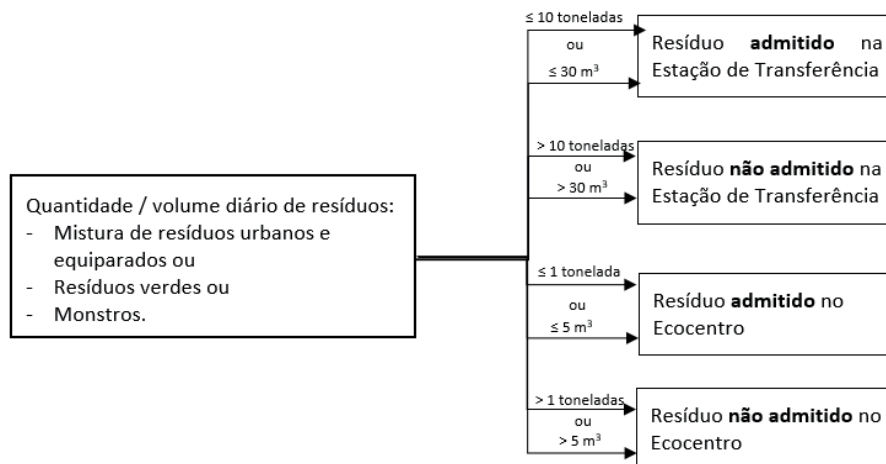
Quantidade / volume diário de resíduos:
- Mistura de resíduos urbanos e equiparados ou
- Resíduos verdes ou
- Monstros.

≤ 10 toneladas
ou
≤ 30 m$^3$

Resíduo **admitido** na Estação de Transferência

> 10 toneladas
ou
> 30 m$^3$

Resíduo **não admitido** na Estação de Transferência

≤ 1 tonelada
ou
≤ 5 m$^3$

Resíduo **admitido** no Ecocentro

> 1 toneladas
ou
> 5 m$^3$

Resíduo **não admitido** no Ecocentro